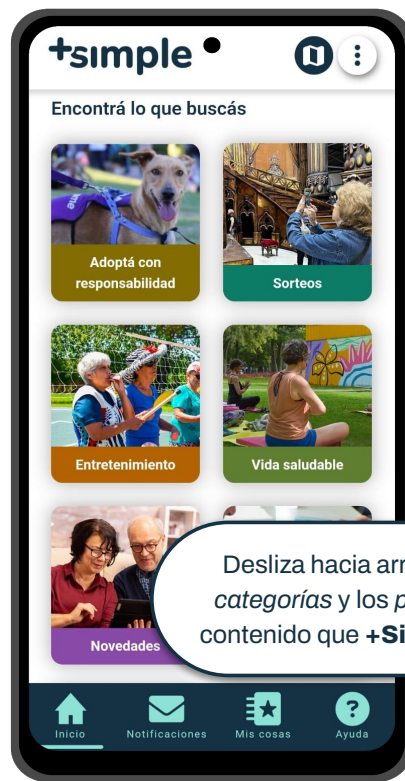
+simple

Encontrá lo que buscás

Adoptá con responsabilidad

Sorteos

Entretenimiento

Vida saludable

Novedades

Desliza hacia arr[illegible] categorías y los p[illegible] contenido que +Si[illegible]

Inicio

Notificaciones

Mis cosas

Ayuda